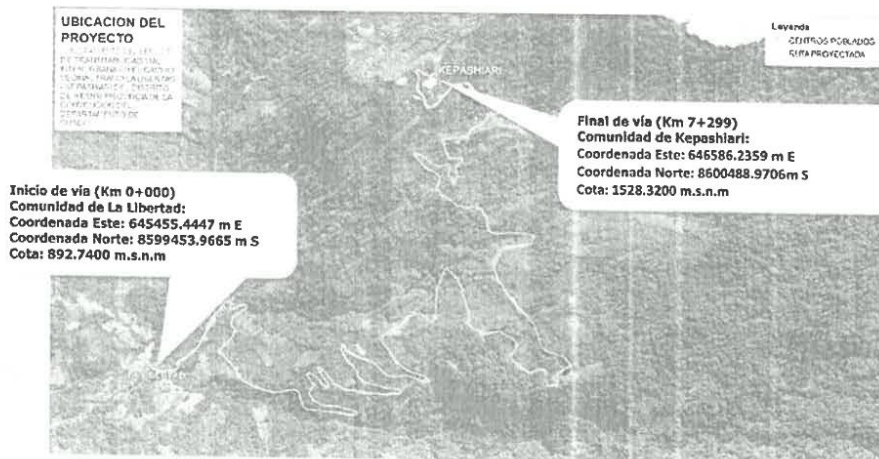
UBICACION DEL PROYECTO

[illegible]

Leyenda
CENTROS POBLADOS
RUTA PROYECTADA

KEPASHIARI

Final de vía (Km 7+299)
Comunidad de Kepashiari:
Coordenada Este: 646586.2359 m E
Coordenada Norte: 8600488.9706m S
Cota: 1528.3200 m.s.n.m

Inicio de vía (Km 0+000)
Comunidad de La Libertad:
Coordenada Este: 645455.4447 m E
Coordenada Norte: 8599453.9665 m S
Cota: 892.7400 m.s.n.m

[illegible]